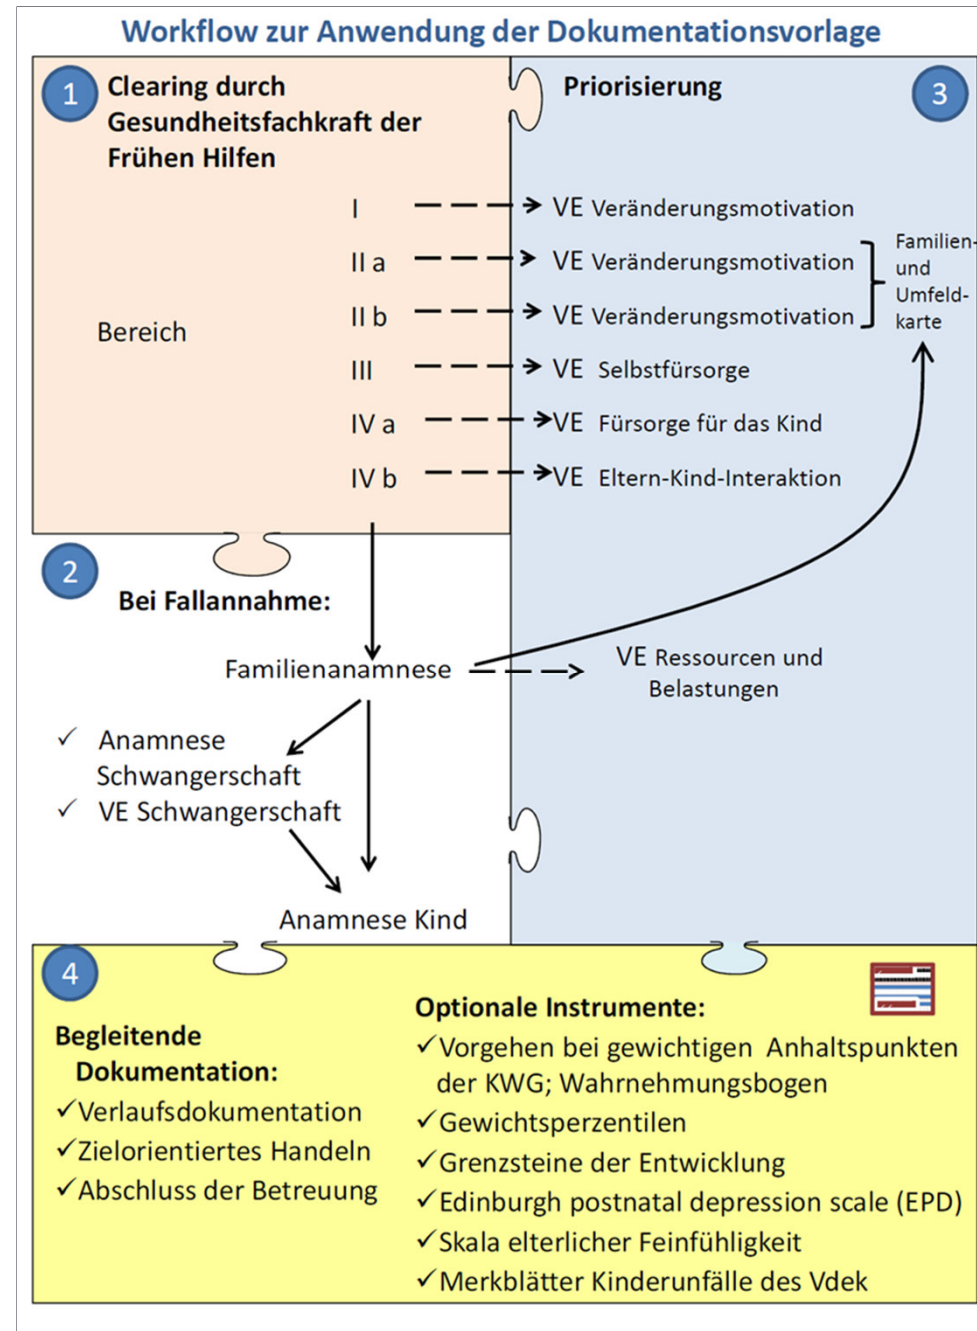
Workflow zur Anwendung der Dokumentationsvorlage

1 Clearing durch Gesundheitsfachkraft der Frühen Hilfen

Bereich

I → VE Veränderungsmotivation
II a → VE Veränderungsmotivation
II b → VE Veränderungsmotivation
III → VE Selbstfürsorge
IV a → VE Fürsorge für das Kind
IV b → VE Eltern-Kind-Interaktion

Priorisierung 3

Familien- und Umfeld-karte

2 Bei Fallannahme:

Familienanamnese → VE Ressourcen und Belastungen

✓ Anamnese Schwangerschaft
✓ VE Schwangerschaft

Anamnese Kind

4

Begleitende Dokumentation:
✓Verlaufsdokumentation
✓Zielorientiertes Handeln
✓Abschluss der Betreuung

Optionale Instrumente:
✓Vorgehen bei gewichtigen Anhaltspunkten der KWG; Wahrnehmungsbogen
✓Gewichtsperzentilen
✓Grenzsteine der Entwicklung
✓Edinburgh postnatal depression scale (EPD)
✓Skala elterlicher Feinfühligkeit
✓Merkblätter Kinderunfälle des Vdek